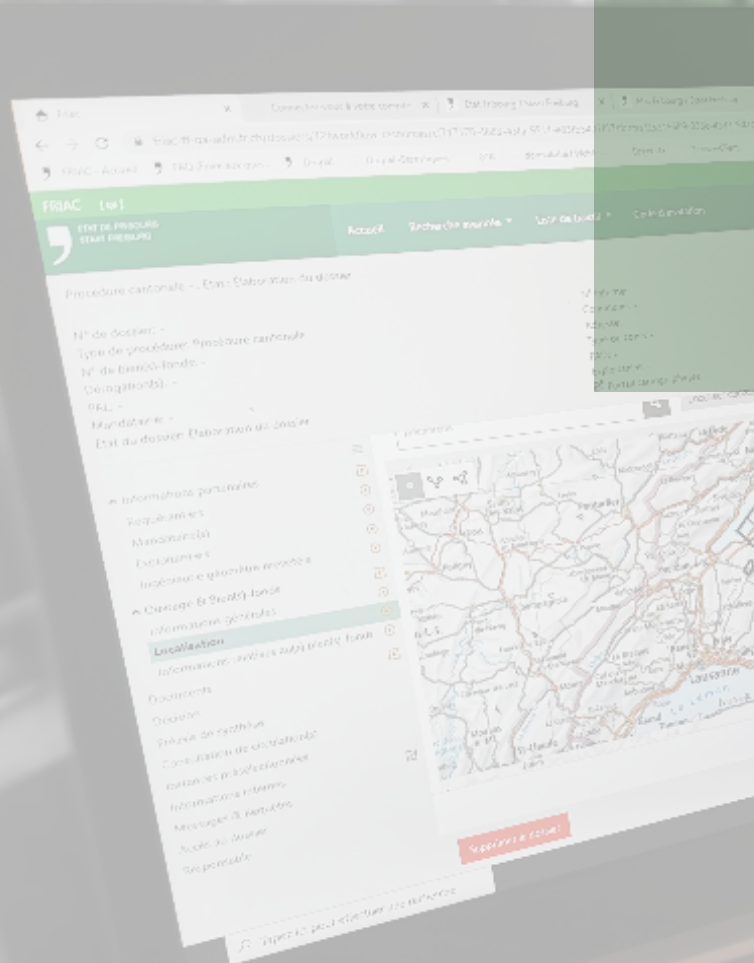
FRIAC

Connectez-vous à votre compte

État Fribourg Staat Freiburg

FRIAC - Accueil

FRIAC [ste]

ETAT DE FRIBOURG
STAAT FREIBURG

Accueil

Recherche avancée

Liste de travail

Centre d'aide

Procédure cantonale - : Etat : Élaboration du dossier

N° de dossier: -
Type de procédure: Procédure cantonale
N° de bien(s)-fonds: -
Désignation(s): -
PAL: -
Mandataire: -
Etat du dossier: Élaboration du dossier

Informations générales
Requérant(s)
Mandataire(s)
Exploitant(s)
Ingénieur-géomètre breveté
Cadastre & Bien(s)-fonds
Informations générales
Localisation
Informations relatives au(x) bien(s)-fonds
Documents
Dossier
Préavis de synthèse
Consultation de spécialiste(s)
Instances professionnelles
Informations internes
Messages & remarques
Accès au dossier
Responsable

Supprimer le dossier

Tapez ici pour effectuer une recherche